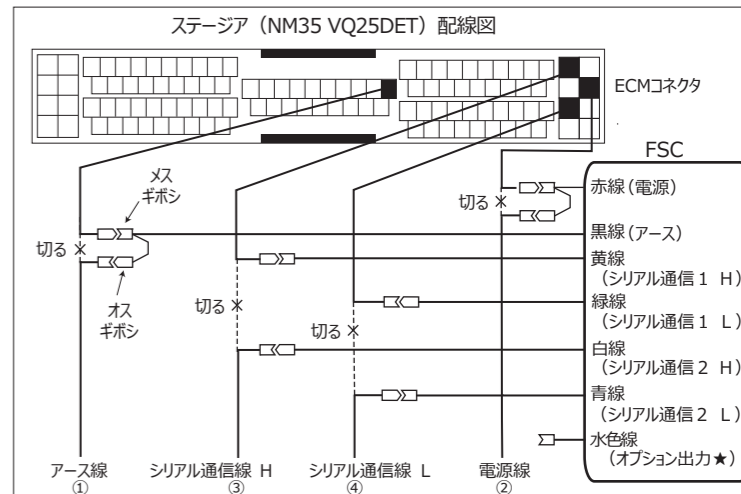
ステージア（NM35 VQ25DET）配線図

ECMコネクタ

FSC

メス
ギボシ

切る

オス
ギボシ

切る

切る

切る

赤線（電源）

黒線（アース）

黄線
（シリアル通信１ H）

緑線
（シリアル通信１ L）

白線
（シリアル通信２ H）

青線
（シリアル通信２ L）

水色線
（オプション出力★）

アース線
①

シリアル通信線 H
③

シリアル通信線 L
④

電源線
②